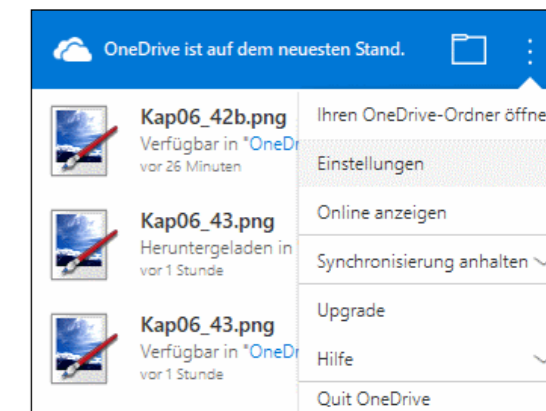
OneDrive ist auf dem neuesten Stand.

Kap06_42b.png
Verfügbar in "OneDr
vor 26 Minuten

Kap06_43.png
Heruntergeladen in
vor 1 Stunde

Kap06_43.png
Verfügbar in "OneDr
vor 1 Stunde

Ihren OneDrive-Ordner öffne
Einstellungen
Online anzeigen
Synchronisierung anhalten
Upgrade
Hilfe
Quit OneDrive